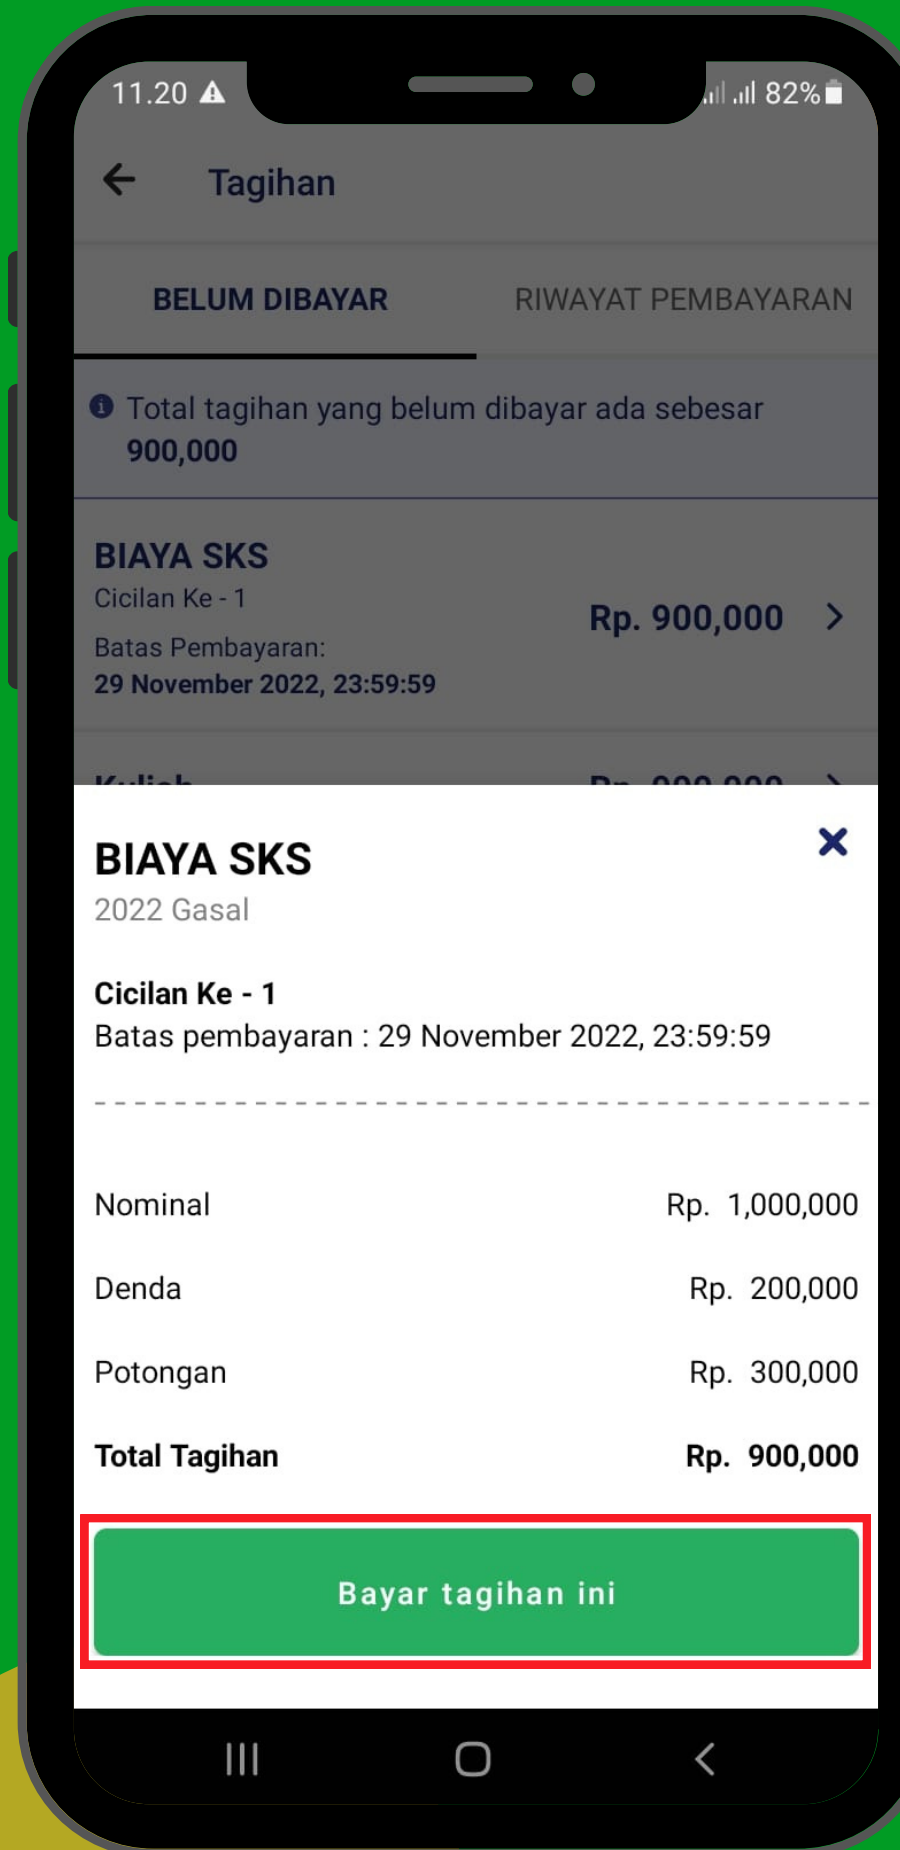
11.20 82%

Tagihan

BELUM DIBAYAR

RIWAYAT PEMBAYARAN

Total tagihan yang belum dibayar ada sebesar 900,000

BIAYA SKS
Cicilan Ke - 1
Batas Pembayaran:
29 November 2022, 23:59:59

Rp. 900,000

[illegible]

BIAYA SKS
2022 Gasal

Cicilan Ke - 1
Batas pembayaran : 29 November 2022, 23:59:59

| Nominal | Rp. 1,000,000 |
|---|---|
| Denda | Rp. 200,000 |
| Potongan | Rp. 300,000 |
| Total Tagihan | Rp. 900,000 |

Bayar tagihan ini